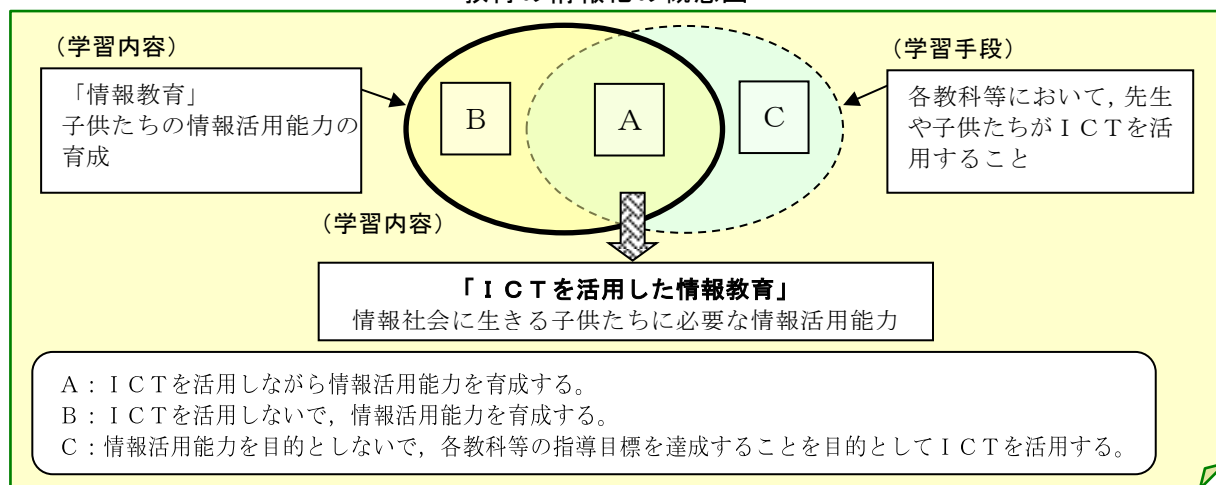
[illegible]

（学習内容）

「情報教育」
子供たちの情報活用能力の育成

B

A

C

（学習手段）

各教科等において，先生や子供たちがＩＣＴを活用すること

（学習内容）

「ＩＣＴを活用した情報教育」
情報社会に生きる子供たちに必要な情報活用能力

Ａ：ＩＣＴを活用しながら情報活用能力を育成する。
Ｂ：ＩＣＴを活用しないで，情報活用能力を育成する。
Ｃ：情報活用能力を目的としないで，各教科等の指導目標を達成することを目的としてＩＣＴを活用する。